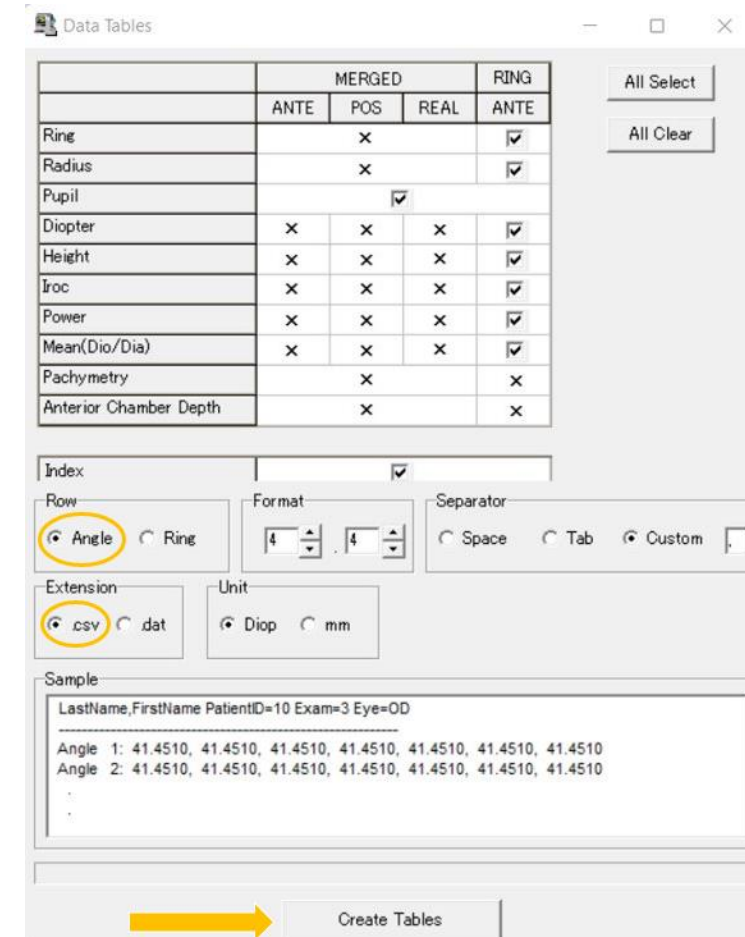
Data Tables

| | MERGED | | | RING |
|---|---|---|---|---|
| | ANTE | POS | REAL | ANTE |
| Ring | | × | | ☑ |
| Radius | | × | | ☑ |
| Pupil | | ☑ | | |
| Diopter | × | × | × | ☑ |
| Height | × | × | × | ☑ |
| Iroc | × | × | × | ☑ |
| Power | × | × | × | ☑ |
| Mean(Dio/Dia) | × | × | × | ☑ |
| Pachymetry | | × | | × |
| Anterior Chamber Depth | | × | | × |

All Select

All Clear

Index ☑

Row
Angle Ring

Format
4 . 4

Separator
Space Tab Custom ,

Extension
.csv .dat

Unit
Diop mm

Sample
LastName,FirstName PatientID=10 Exam=3 Eye=OD
------------------------------------------------------------
Angle 1: 41.4510, 41.4510, 41.4510, 41.4510, 41.4510, 41.4510, 41.4510
Angle 2: 41.4510, 41.4510, 41.4510, 41.4510, 41.4510, 41.4510, 41.4510
.
.

Create Tables